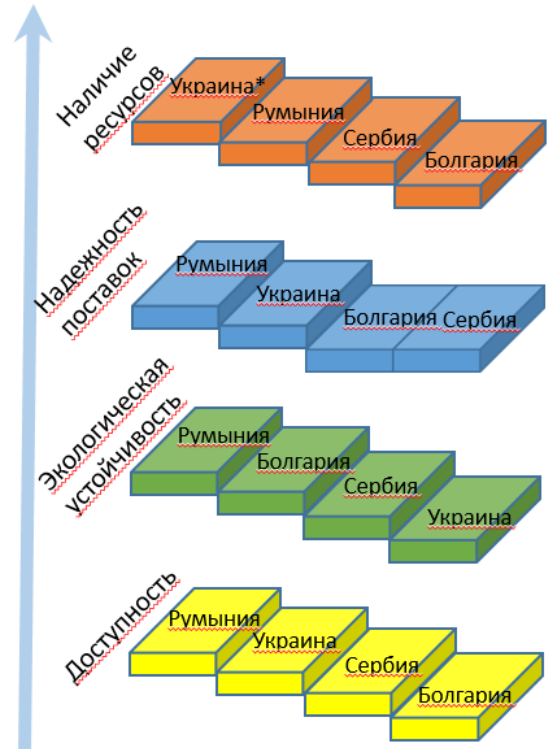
Наличие ресурсов

Украина*
Румыния
Сербия
Болгария

Надежность поставок

Румыния
Украина
Болгария
Сербия

Экологическая устойчивость

Румыния
Болгария
Сербия
Украина

Доступность

Румыния
Украина
Сербия
Болгария